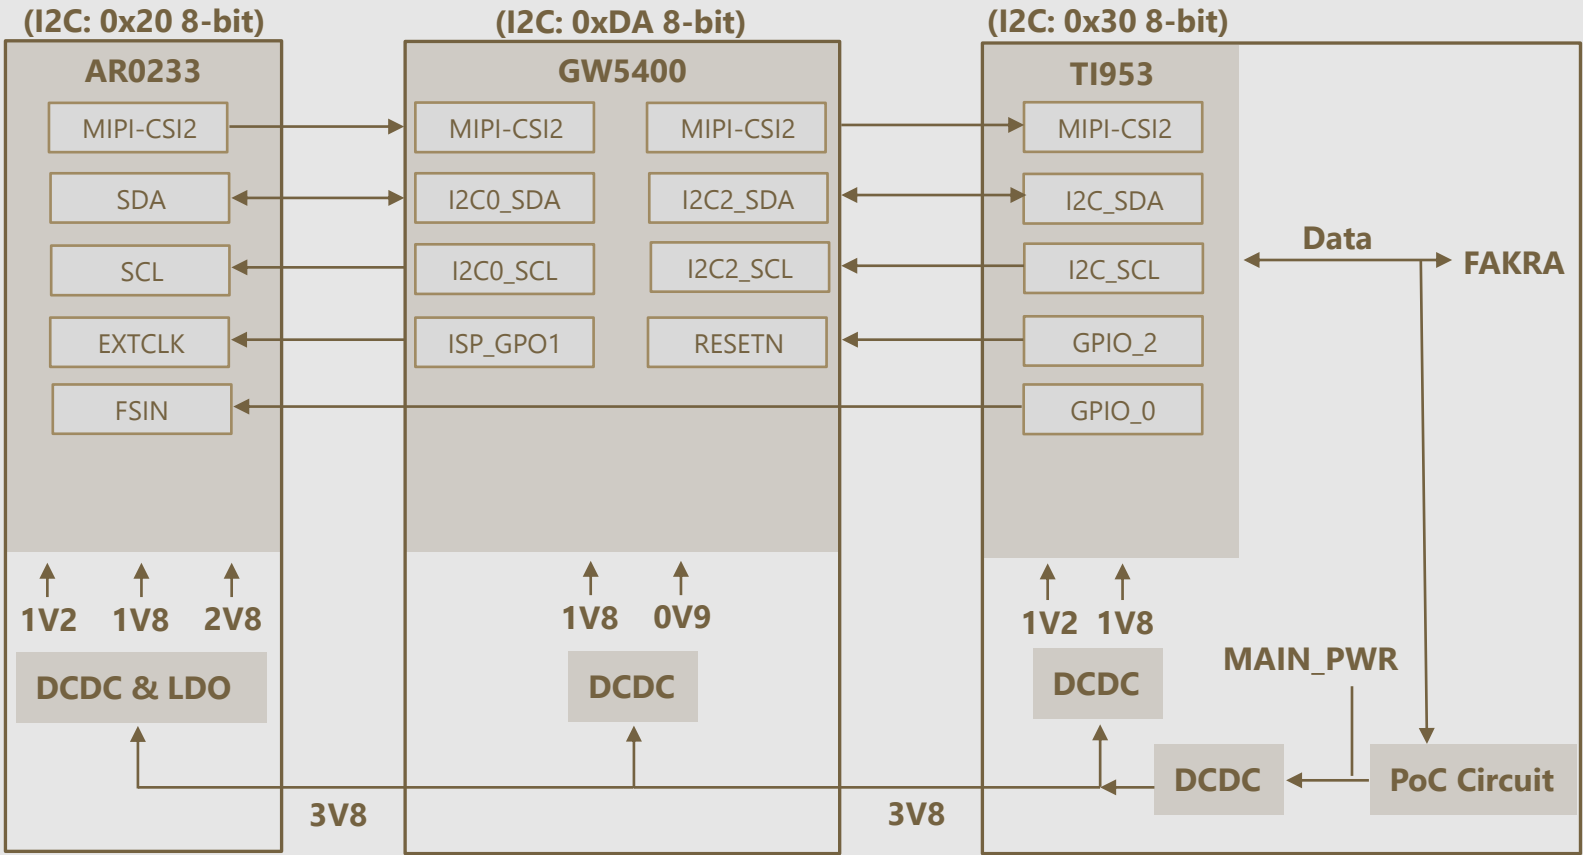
(I2C: 0x20 8-bit)

AR0233

MIPI-CSI2

SDA

SCL

EXTCLK

FSIN

1V2 1V8 2V8

DCDC & LDO

(I2C: 0xDA 8-bit)

GW5400

MIPI-CSI2

I2C0_SDA

I2C0_SCL

ISP_GPO1

MIPI-CSI2

I2C2_SDA

I2C2_SCL

RESETN

1V8 0V9

DCDC

(I2C: 0x30 8-bit)

TI953

MIPI-CSI2

I2C_SDA

I2C_SCL

GPIO_2

GPIO_0

Data

FAKRA

1V2 1V8

DCDC

MAIN_PWR

DCDC

PoC Circuit

3V8

3V8